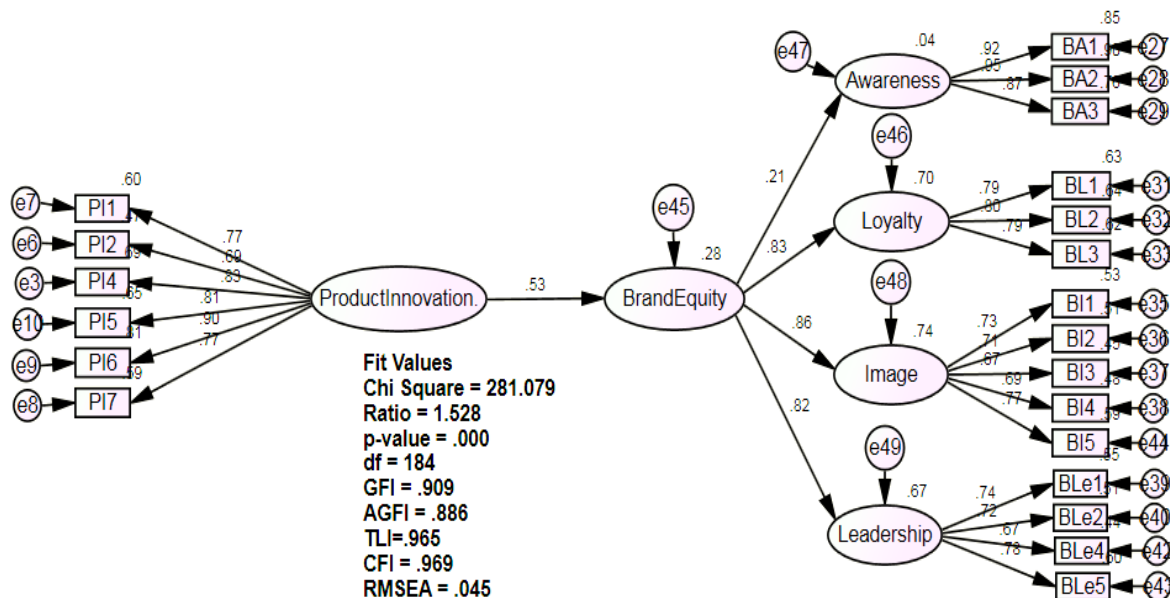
e47
.04
Awareness
.92
.95
.87
.85
BA1
e27
BA2
e28
BA3
e29
e46
.70
Loyalty
.79
.80
.79
.63
BL1
e31
BL2
e32
BL3
e33
e45
.28
BrandEquity
.21
.83
.86
.82
e48
.74
Image
.73
.71
.67
.69
.77
.53
BI1
e35
BI2
e36
BI3
e37
BI4
e38
BI5
e44
e49
.67
Leadership
.74
.72
.67
.78
BLe1
e39
BLe2
e40
BLe4
e42
BLe5
e41
.60
e7
PI1
e6
PI2
e3
PI4
e10
PI5
e9
PI6
e8
PI7
.59
.77
.69
.83
.81
.90
.77
ProductInnovation.
.53

Fit Values
Chi Square = 281.079
Ratio = 1.528
p-value = .000
df = 184
GFI = .909
AGFI = .886
TLI=.965
CFI = .969
RMSEA = .045